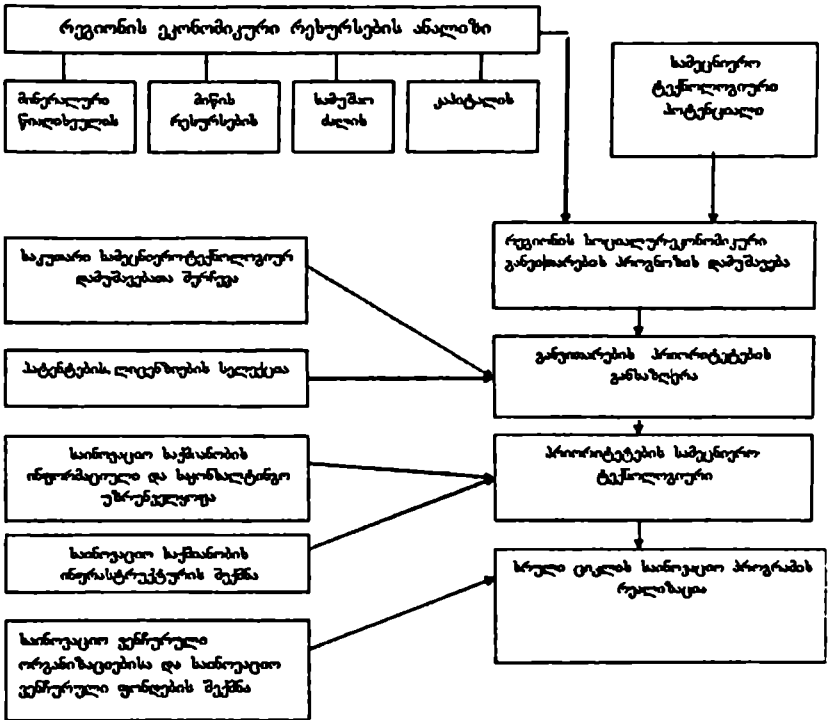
რეგიონის ეკონომიკური რესურსების ანალიზი

მინერალური წიაღისეული

მიწის რესურსები

სამუშაო ძალის

კაპიტალის

სამეცნიერო ტექნოლოგიური პოტენციალი

რეგიონის სოციალურ-ეკონომიკური განვითარების პროგრამის დამუშავება

საკუთარი სამეცნიერო-ტექნოლოგიური დამუშავებათა შერჩევა

პატენტების, ლიცენზიების სელექცია

განვითარების პრიორიტეტების განსაზღვრა

საინოვაციო საქმიანობის ინფორმაციული და საკონსალტინგო უზრუნველყოფა

პრიორიტეტების სამეცნიერო ტექნოლოგიური

საინოვაციო საქმიანობის ინფრასტრუქტურის შექმნა

სრული ციკლის საინოვაციო პროგრამის რეალიზაცია

საინოვაციო ვენჩურული ორგანიზაციებისა და საინოვაციო ვენჩურული ფონდების შექმნა